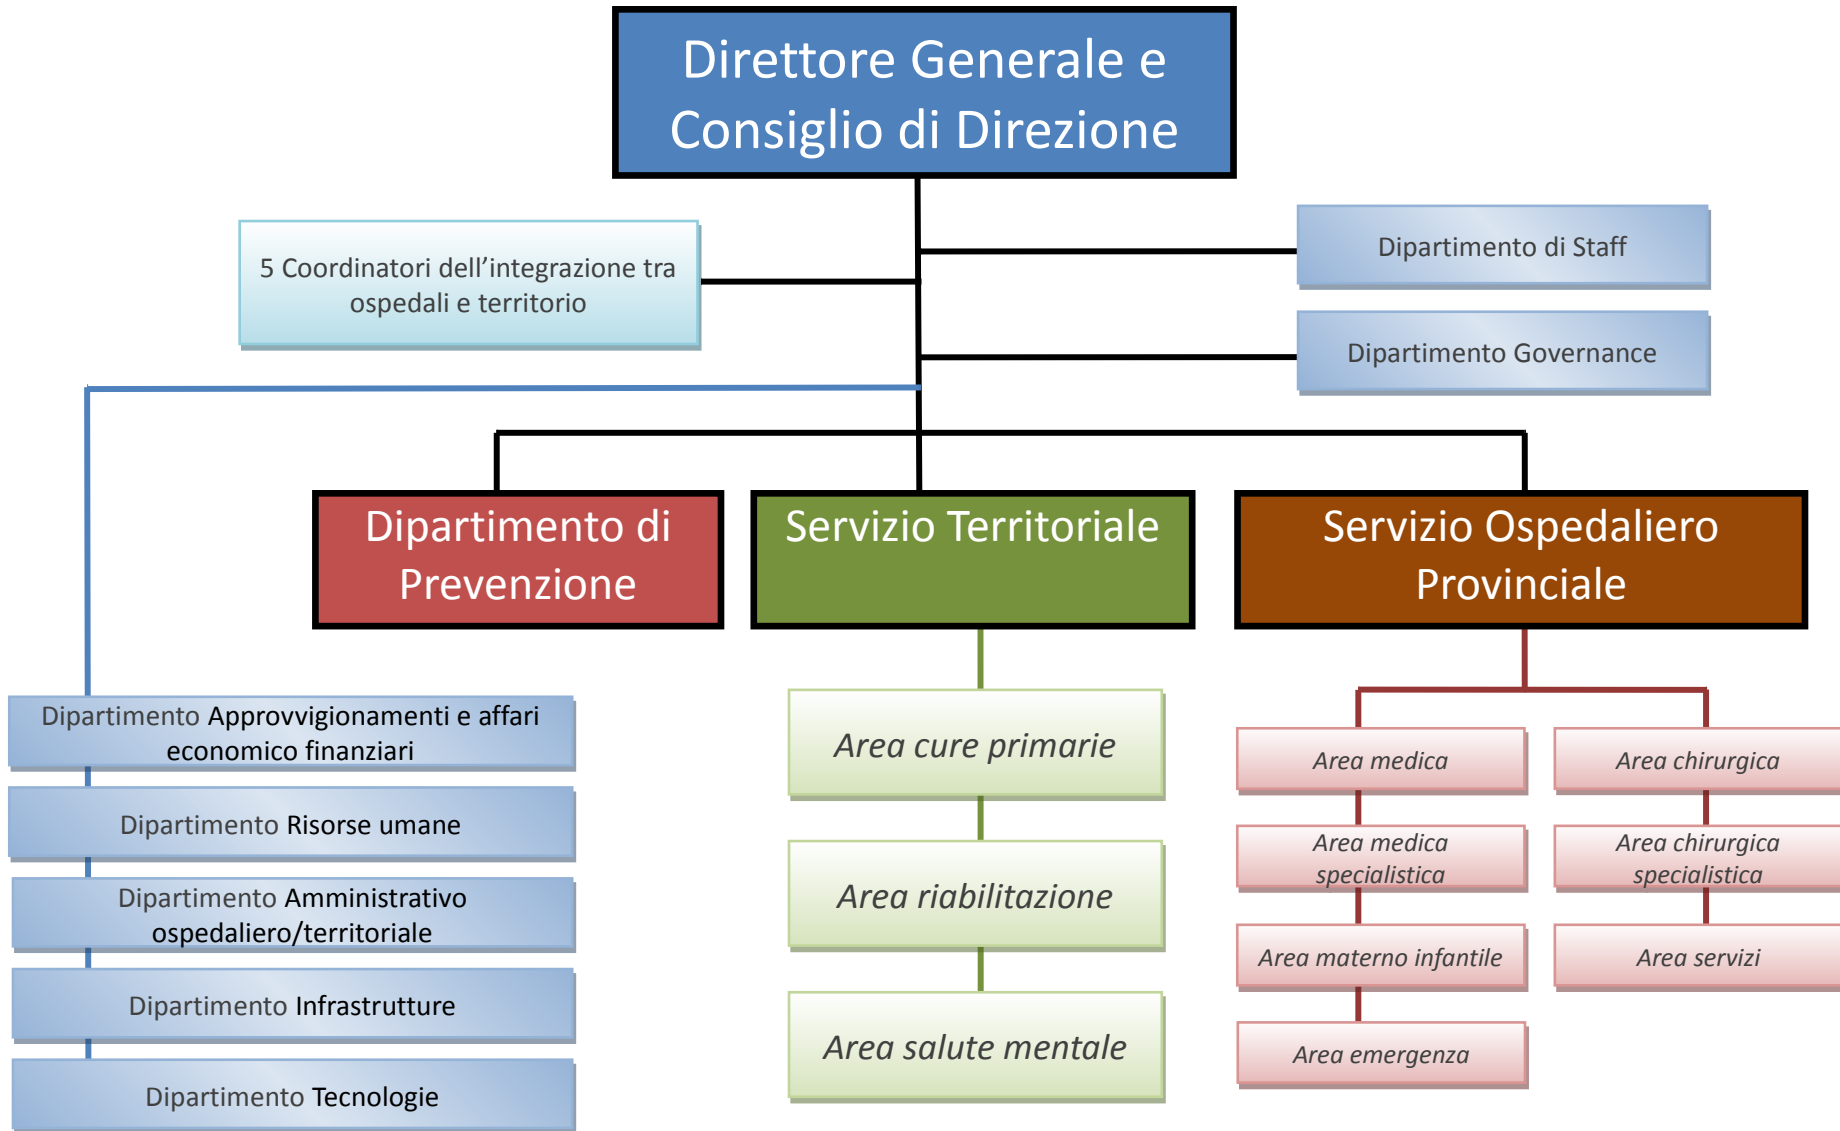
Direttore Generale e Consiglio di Direzione

5 Coordinatori dell’integrazione tra ospedali e territorio

Dipartimento di Staff

Dipartimento Governance

Dipartimento di Prevenzione

Servizio Territoriale

Servizio Ospedaliero Provinciale

Dipartimento Approvvigionamenti e affari economico finanziari

Dipartimento Risorse umane

Dipartimento Amministrativo ospedaliero/territoriale

Dipartimento Infrastrutture

Dipartimento Tecnologie

Area cure primarie

Area riabilitazione

Area salute mentale

Area medica

Area chirurgica

Area medica specialistica

Area chirurgica specialistica

Area materno infantile

Area servizi

Area emergenza